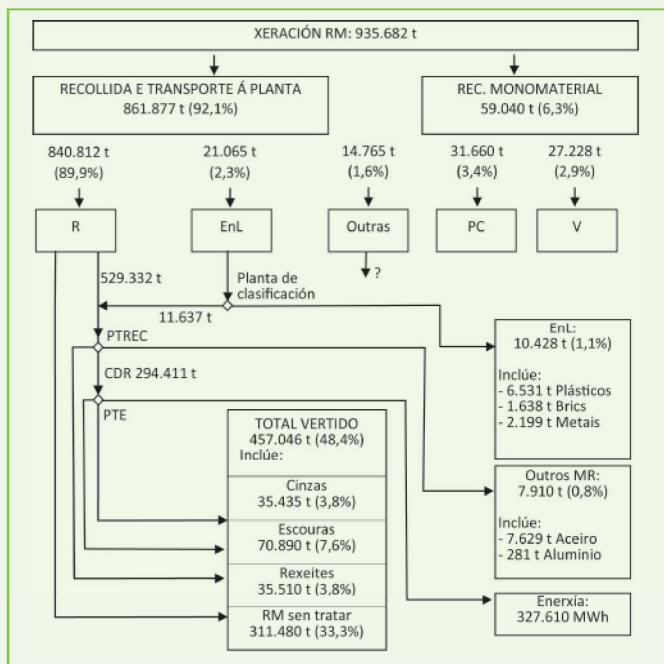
XERACIÓN RM: 935.682 t

RECOLLIDA E TRANSPORTE Á PLANTA
861.877 t (92,1%)

REC. MONOMATERIAL
59.040 t (6,3%)

840.812 t
(89,9%)

21.065 t
(2,3%)

14.765 t
(1,6%)

31.660 t
(3,4%)

27.228 t
(2,9%)

R

EnL

Outras

PC

V

?

529.332 t

Planta de clasificación

11.637 t

PTREC

CDR 294.411 t

PTE

EnL:
10.428 t (1,1%)

Inclúe:
- 6.531 t Plásticos
- 1.638 t Brics
- 2.199 t Metais

TOTAL VERTIDO
457.046 t (48,4%)
Inclúe:

Cinzas
35.435 t (3,8%)

Escouras
70.890 t (7,6%)

Rexeites
35.510 t (3,8%)

RM sen tratar
311.480 t (33,3%)

Outros MR:
7.910 t (0,8%)

Inclúe:
- 7.629 t Aceiro
- 281 t Aluminio

Enerxía:
327.610 MWh